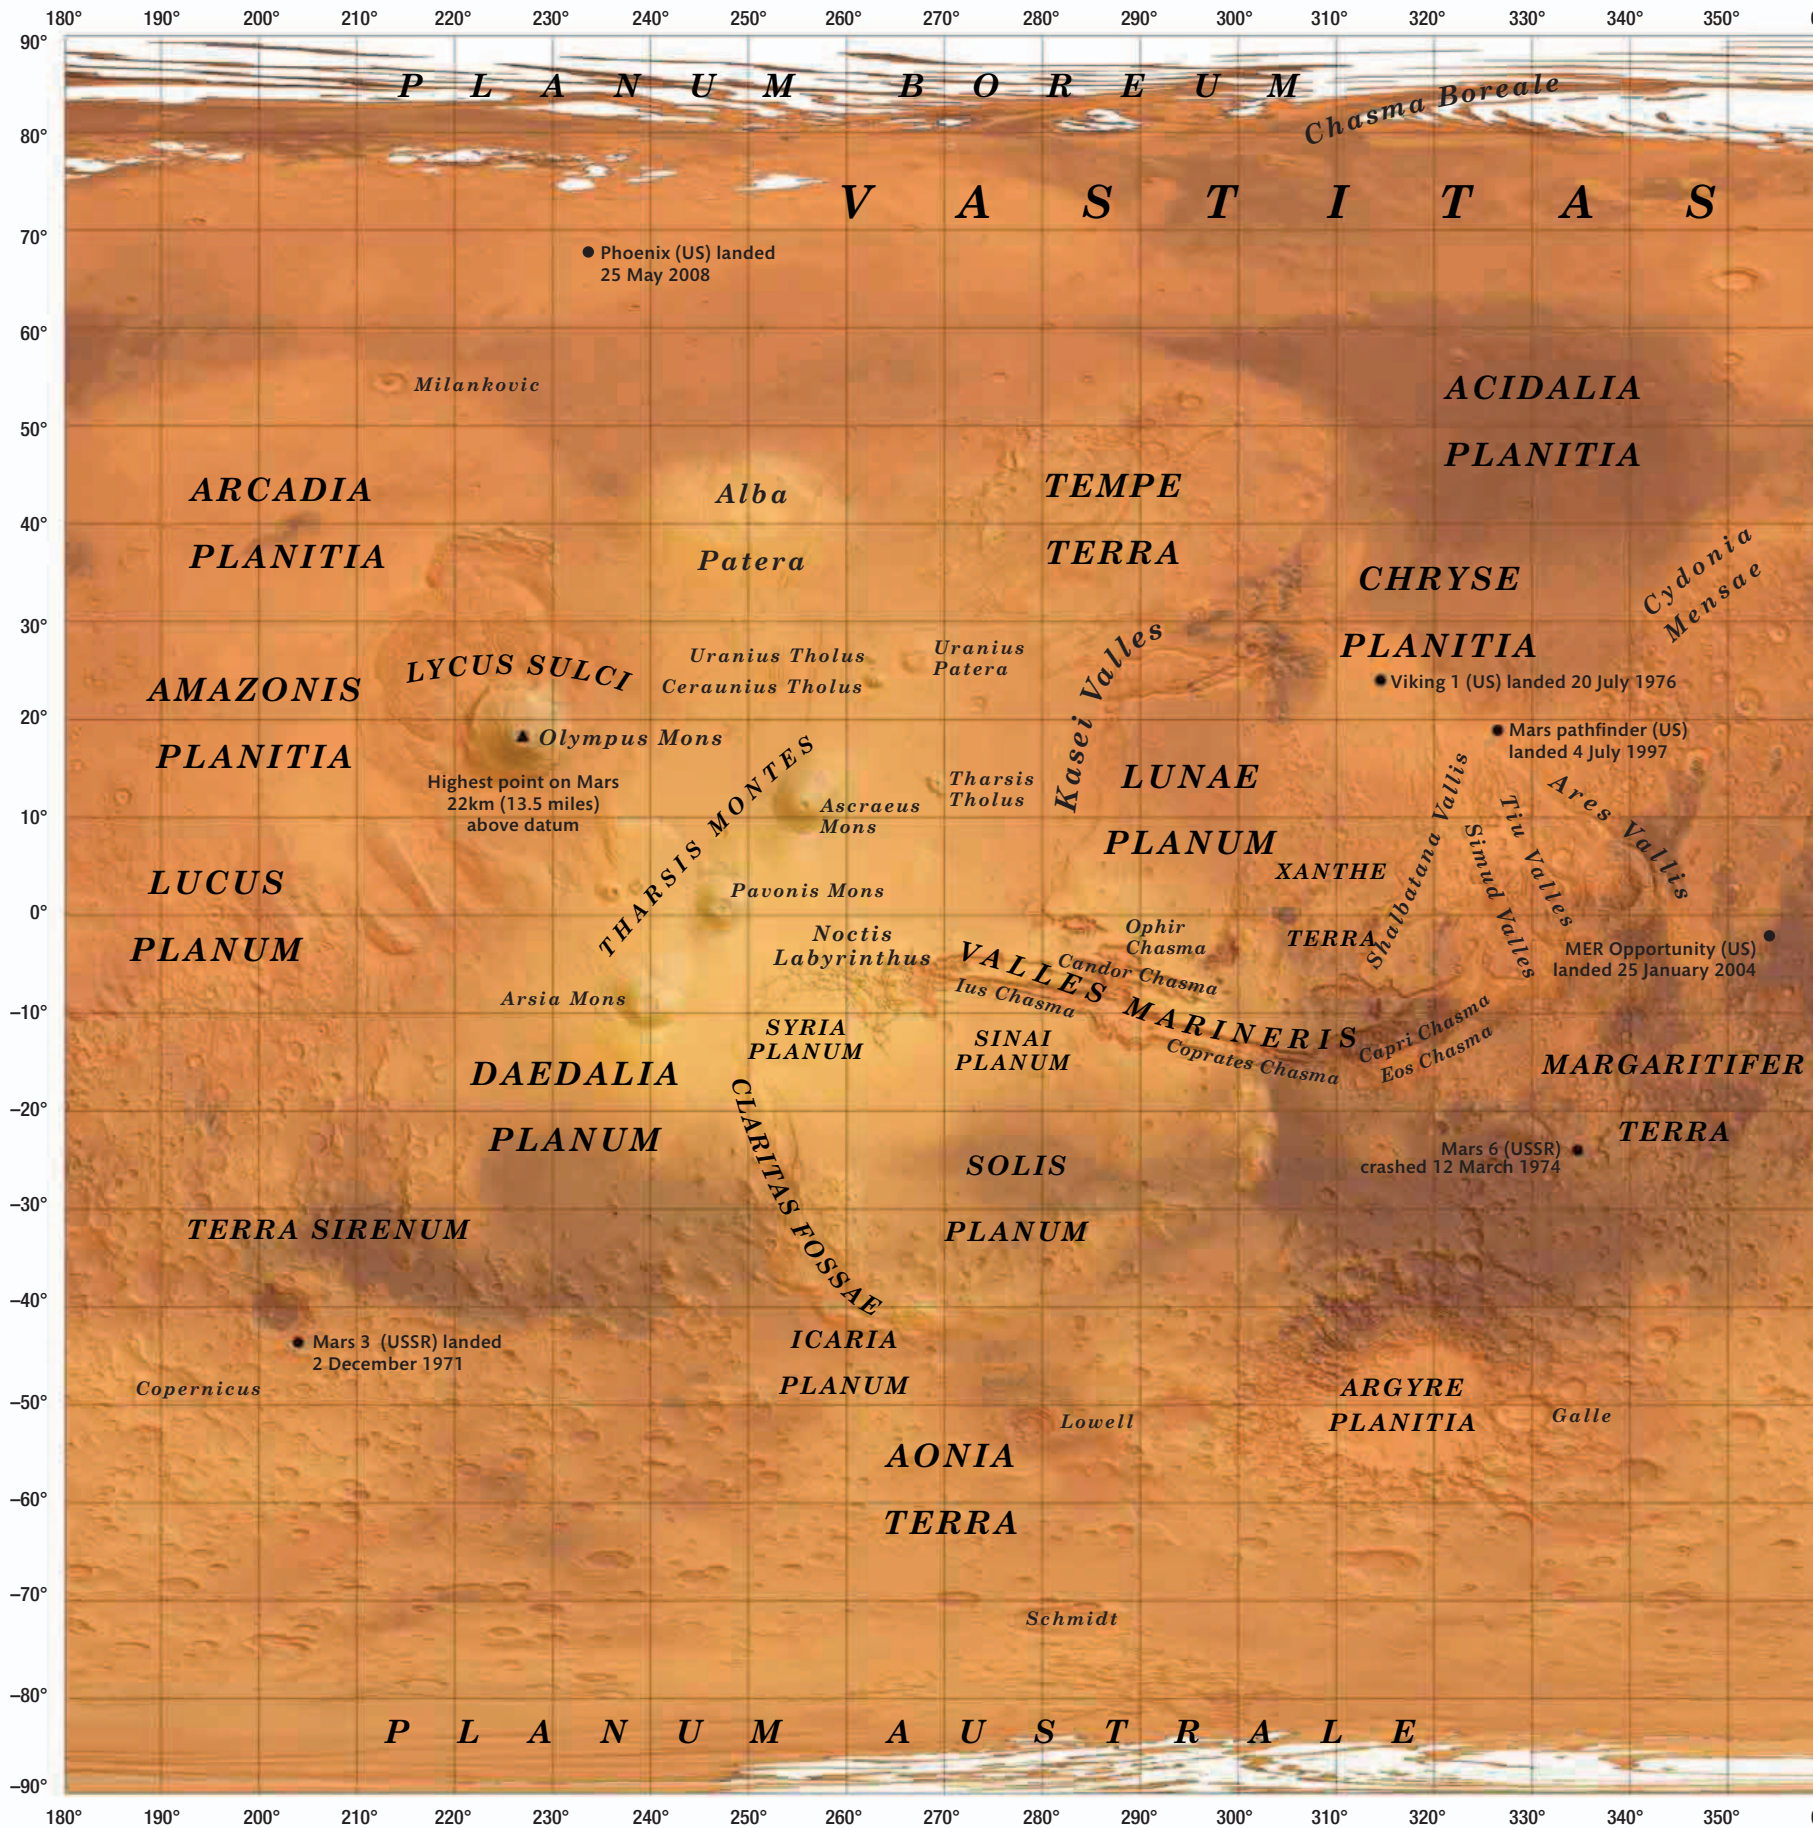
180° 190° 200° 210° 220° 230° 240° 250° 260° 270° 280° 290° 300° 310° 320° 330° 340° 350°

90°
80°
70°
60°
50°
40°
30°
20°
10°
0°
–10°
–20°
–30°
–40°
–50°
–60°
–70°
–80°
–90°

PLANUM BOREUM

Chasma Boreale

VASTITAS

Phoenix (US) landed 25 May 2008

Milankovic

ACIDALIA PLANITIA

ARCADIA PLANITIA

Alba Patera

TEMPE TERRA

CHRYSE PLANITIA

Cydonia Mensae

LYCUS SULCI

Uranius Tholus

Ceraunius Tholus

Uranius Patera

Kasei Valles

Viking 1 (US) landed 20 July 1976

AMAZONIS PLANITIA

Olympus Mons

Highest point on Mars 22km (13.5 miles) above datum

THARSIS MONTES

Ascraeus Mons

Tharsis Tholus

LUNAE PLANUM

Mars pathfinder (US) landed 4 July 1997

Ares Vallis

Tiu Valles

Simud Valles

Shalbatana Vallis

XANTHE TERRA

LUCUS PLANUM

Pavonis Mons

Noctis Labyrinthus

Ophir Chasma

Candor Chasma

Ius Chasma

VALLES MARINERIS

MER Opportunity (US) landed 25 January 2004

Arsia Mons

SYRIA PLANUM

SINAI PLANUM

Coprates Chasma

Capri Chasma

Eos Chasma

DAEDALIA PLANUM

CLARITAS FOSSAE

MARGARITIFER TERRA

SOLIS PLANUM

Mars 6 (USSR) crashed 12 March 1974

TERRA SIRENUM

Mars 3 (USSR) landed 2 December 1971

ICARIA PLANUM

Copernicus

ARGYRE PLANITIA

Galle

Lowell

AONIA TERRA

Schmidt

PLANUM AUSTRALE

180° 190° 200° 210° 220° 230° 240° 250° 260° 270° 280° 290° 300° 310° 320° 330° 340° 350°